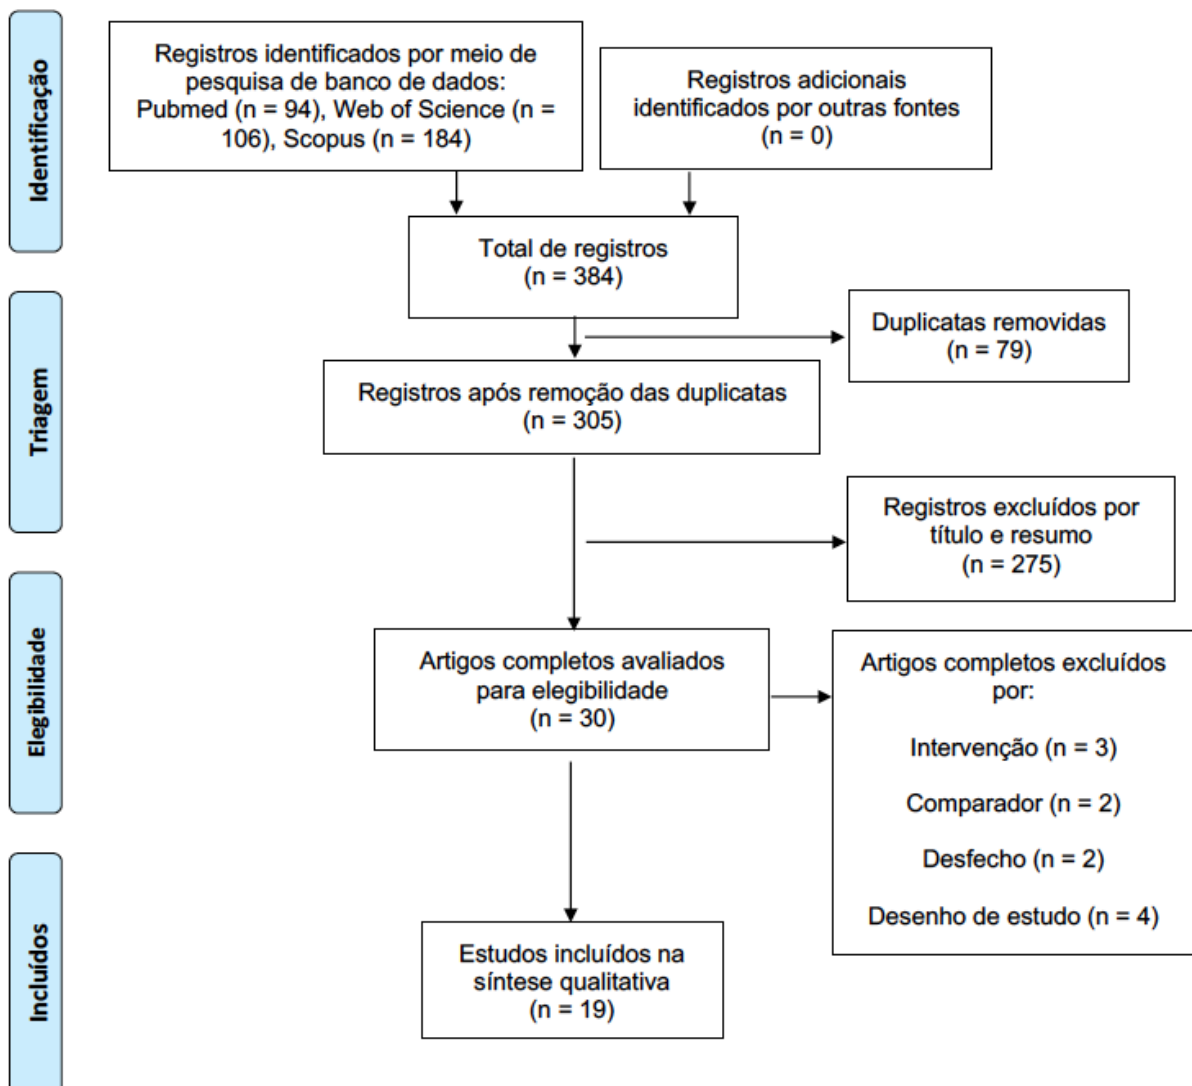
Identificação

Registros identificados por meio de pesquisa de banco de dados: Pubmed (n = 94), Web of Science (n = 106), Scopus (n = 184)

Registros adicionais identificados por outras fontes (n = 0)

Total de registros (n = 384)

Triagem

Duplicatas removidas (n = 79)

Registros após remoção das duplicatas (n = 305)

Registros excluídos por título e resumo (n = 275)

Elegibilidade

Artigos completos avaliados para elegibilidade (n = 30)

Artigos completos excluídos por:

Intervenção (n = 3)

Comparador (n = 2)

Desfecho (n = 2)

Desenho de estudo (n = 4)

Incluídos

Estudos incluídos na síntese qualitativa (n = 19)